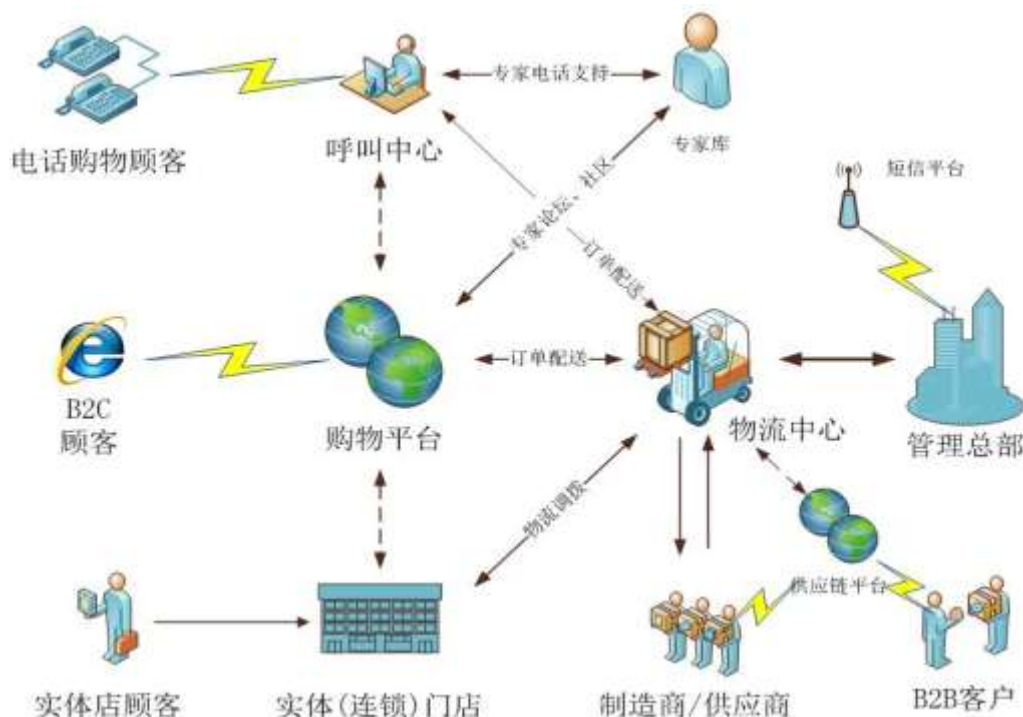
电话购物顾客

呼叫中心

专家电话支持

专家库

短信平台

专家论坛、社区

订单配送

B2C
顾客

购物平台

订单配送

物流中心

管理总部

物流调拨

供应链平台

实体店顾客

实体(连锁)门店

制造商/供应商

B2B客户